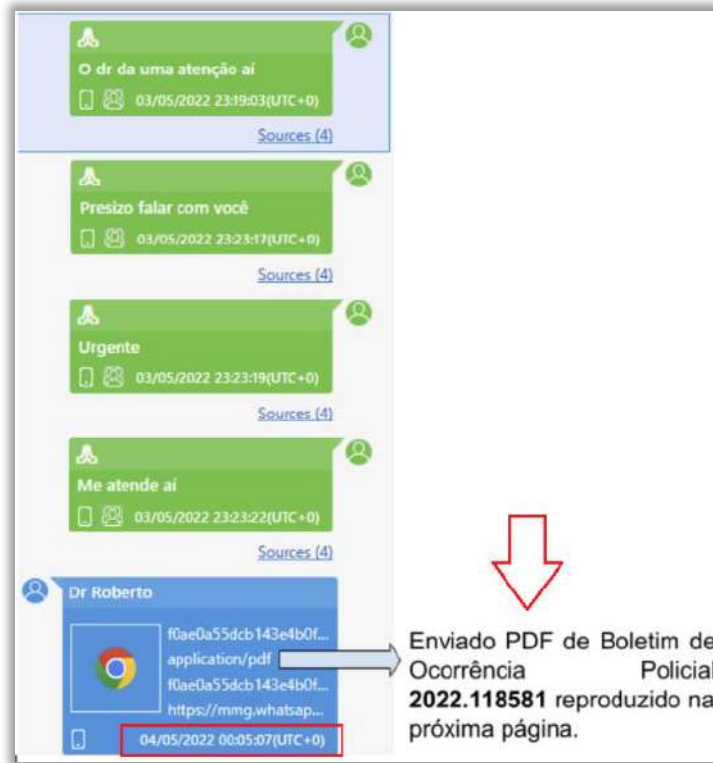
O dr da uma atenção aí
03/05/2022 23:19:03(UTC+0)
Sources (4)

Presizo falar com você
03/05/2022 23:23:17(UTC+0)
Sources (4)

Urgente
03/05/2022 23:23:19(UTC+0)
Sources (4)

Me atende aí
03/05/2022 23:23:22(UTC+0)
Sources (4)

Dr Roberto
f0ae0a55dcb143e4b0f...
application/pdf
f0ae0a55dcb143e4b0f...
https://mmg.whatsap...
04/05/2022 00:05:07(UTC+0)

Enviado PDF de Boletim de Ocorrência Policial **2022.118581** reproduzido na próxima página.